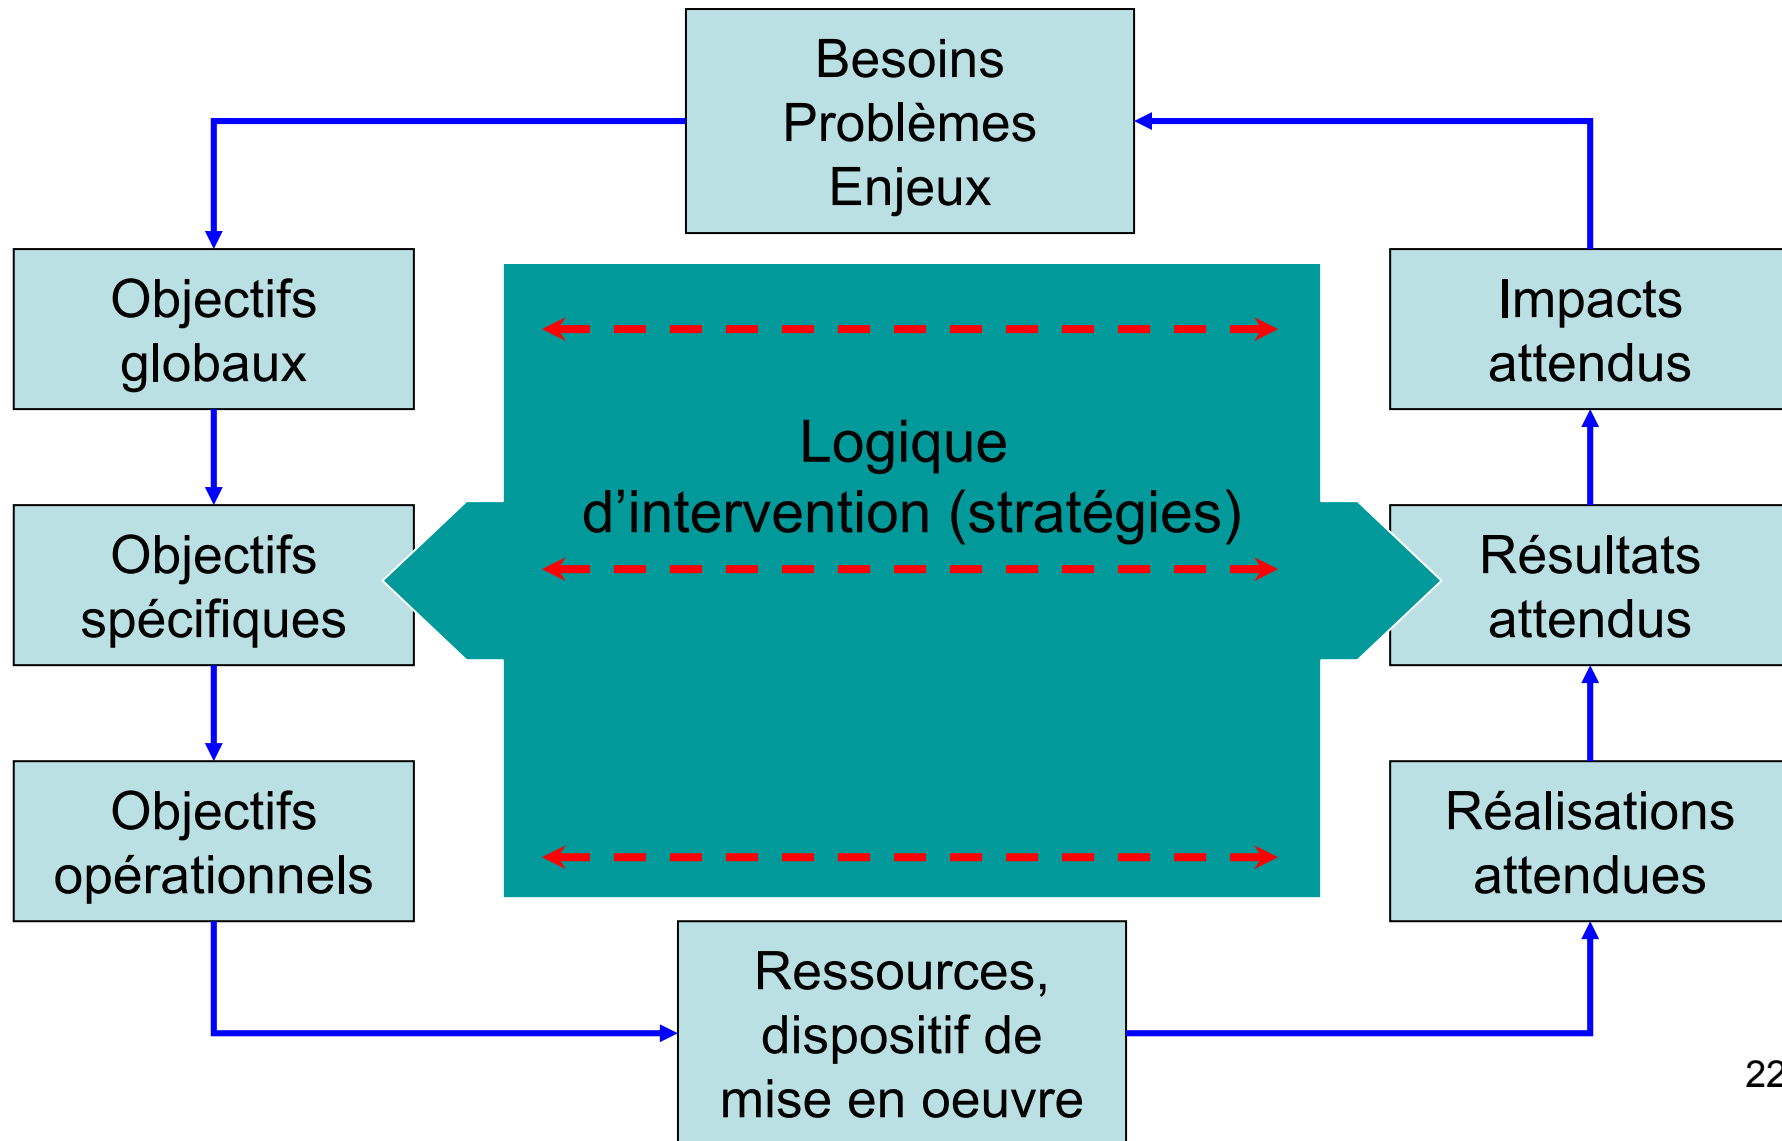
Besoins
Problèmes
Enjeux

Objectifs globaux

Impacts attendus

Logique d’intervention (stratégies)

Objectifs spécifiques

Résultats attendus

Objectifs opérationnels

Réalisations attendues

Ressources, dispositif de mise en oeuvre

22